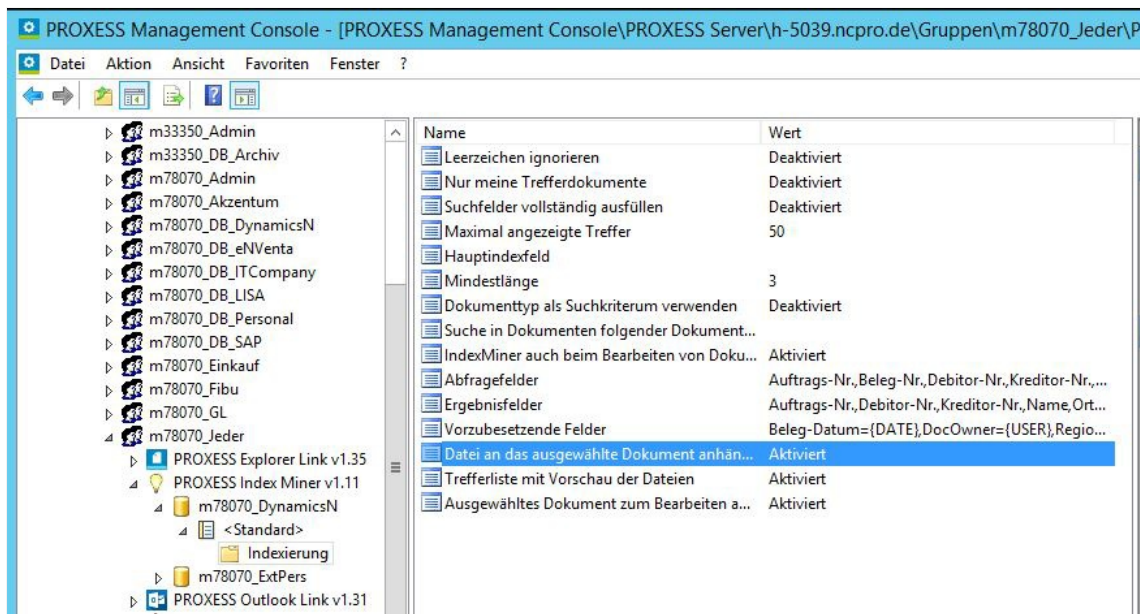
PROXESS Management Console - [PROXESS Management Console\PROXESS Server\h-5039.ncpro.de\Gruppen\m78070_Jeder\P

Datei Aktion Ansicht Favoriten Fenster ?

m33350_Admin
m33350_DB_Archiv
m78070_Admin
m78070_Akzentum
m78070_DB_DynamicsN
m78070_DB_eNVenta
m78070_DB_ITCompany
m78070_DB_LISA
m78070_DB_Personal
m78070_DB_SAP
m78070_Einkauf
m78070_Fibu
m78070_GL
m78070_Jeder
PROXESS Explorer Link v1.35
PROXESS Index Miner v1.11
m78070_DynamicsN
<Standard>
Indexierung
m78070_ExtPers
PROXESS Outlook Link v1.31

| Name | Wert |
|---|---|
| Leerzeichen ignorieren | Deaktiviert |
| Nur meine Trefferdokumente | Deaktiviert |
| Suchfelder vollständig ausfüllen | Deaktiviert |
| Maximal angezeigte Treffer | 50 |
| Hauptindexfeld | |
| Mindestlänge | 3 |
| Dokumenttyp als Suchkriterum verwenden | Deaktiviert |
| Suche in Dokumenten folgender Dokument... | |
| IndexMiner auch beim Bearbeiten von Doku... | Aktiviert |
| Abfragefelder | Auftrags-Nr.,Beleg-Nr.,Debitor-Nr.,Kreditor-Nr.,... |
| Ergebnisfelder | Auftrags-Nr.,Debitor-Nr.,Kreditor-Nr.,Name,Ort... |
| Vorzubesetzende Felder | Beleg-Datum={DATE},DocOwner={USER},Regio... |
| Datei an das ausgewählte Dokument anhän... | Aktiviert |
| Trefferliste mit Vorschau der Dateien | Aktiviert |
| Ausgewähltes Dokument zum Bearbeiten a... | Aktiviert |